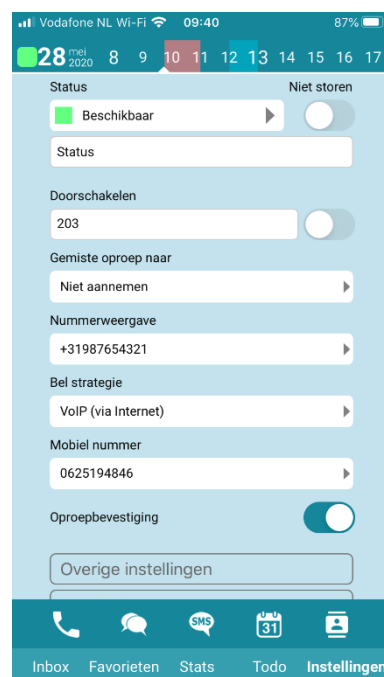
Vodafone NL Wi-Fi 09:40 87%

28 mei 2020 8 9 10 11 12 13 14 15 16 17

Status

Niet storen

Beschikbaar

Status

Doorschakelen

203

Gemiste oproep naar

Niet aannemen

Nummerweergave

+31987654321

Bel strategie

VoIP (via Internet)

Mobiel nummer

0625194846

Oproepbevestiging

Overige instellingen

SMS

31

Inbox Favorieten Stats Todo Instellingen